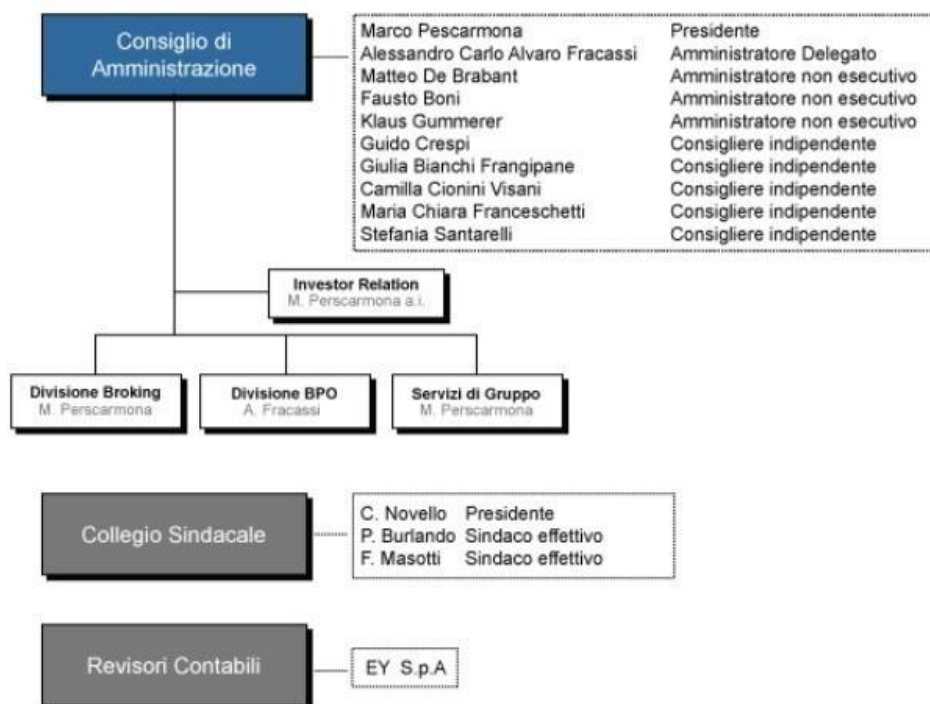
Consiglio di Amministrazione

| | |
|---|---|
| Marco Pescarmona | Presidente |
| Alessandro Carlo Alvaro Fracassi | Amministratore Delegato |
| Matteo De Brabant | Amministratore non esecutivo |
| Fausto Boni | Amministratore non esecutivo |
| Klaus Gummerer | Amministratore non esecutivo |
| Guido Crespi | Consigliere indipendente |
| Giulia Bianchi Frangipane | Consigliere indipendente |
| Camilla Cionini Visani | Consigliere indipendente |
| Maria Chiara Franceschetti | Consigliere indipendente |
| Stefania Santarelli | Consigliere indipendente |

Investor Relation
M. Perscarmona a.i.

Divisione Broking
M. Perscarmona

Divisione BPO
A. Fracassi

Servizi di Gruppo
M. Perscarmona

Collegio Sindacale

| | |
|---|---|
| C. Novello | Presidente |
| P. Burlando | Sindaco effettivo |
| F. Masotti | Sindaco effettivo |

Revisori Contabili

EY S.p.A